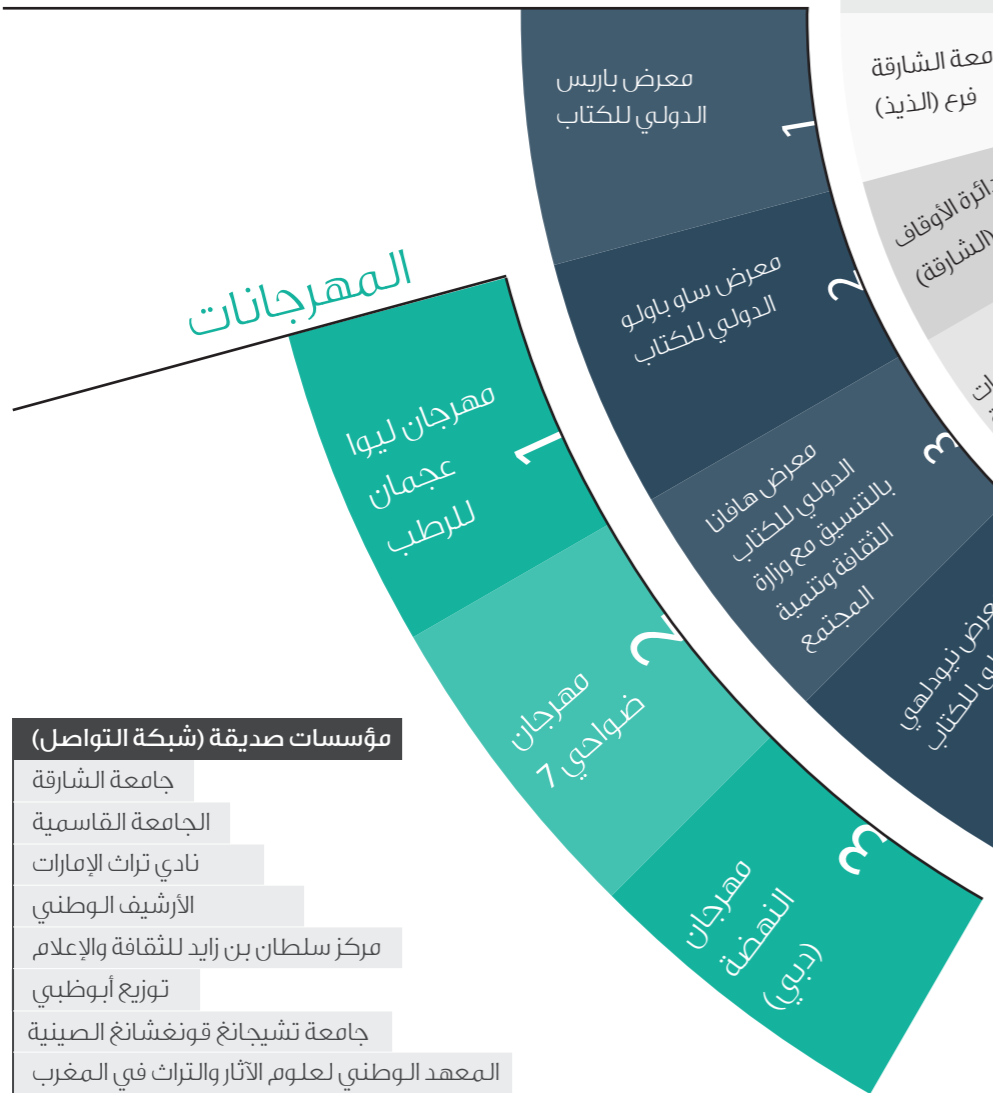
معة الشارقة
فرع (الذيد)

دائرة الأوقاف
(الشارقة)

ات

معرض باريس
الدولي للكتاب
1

معرض ساو باولو
الدولي للكتاب
2

معرض هافانا
الدولي للكتاب
بالتنسيق مع وزارة
الثقافة وتنمية
المجتمع
3

معرض نيودلهي
الدولي للكتاب

المهرجانات

مهرجان ليوا
عجمان
للرطب
1

مهرجان
ضواحي 7
2

مهرجان
النهضة
(دبي)
3

مؤسسات صديقة (شبكة التواصل)
جامعة الشارقة
الجامعة القاسمية
نادي تراث الإمارات
الأرشيف الوطني
مركز سلطان بن زايد للثقافة والإعلام
توزيع أبوظبي
جامعة تشيجانغ قونغشانغ الصينية
المعهد الوطني لعلوم الآثار والتراث في المغرب